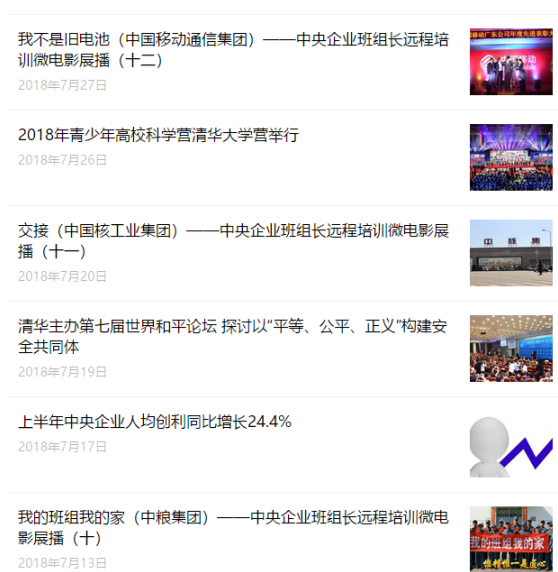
我不是旧电池（中国移动通信集团）——中央企业班组长远程培训微电影展播（十二）
2018年7月27日

2018年青少年高校科学营清华大学营举行
2018年7月26日

交接（中国核工业集团）——中央企业班组长远程培训微电影展播（十一）
2018年7月20日

清华主办第七届世界和平论坛 探讨以“平等、公平、正义”构建安全共同体
2018年7月19日

上半年中央企业人均创利同比增长24.4%
2018年7月17日

我的班组我的家（中粮集团）——中央企业班组长远程培训微电影展播（十）
2018年7月13日